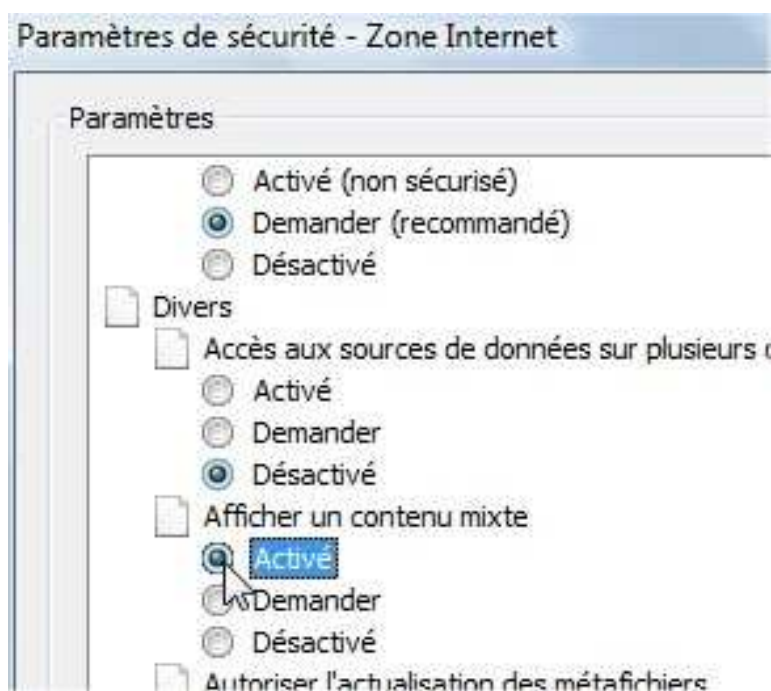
Paramètres de sécurité - Zone Internet

Paramètres

Activé (non sécurisé)
Demander (recommandé)
Désactivé
Divers
Accès aux sources de données sur plusieurs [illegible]
Activé
Demander
Désactivé
Afficher un contenu mixte
Activé
Demander
Désactivé
Autoriser l'actualisation des métafichiers